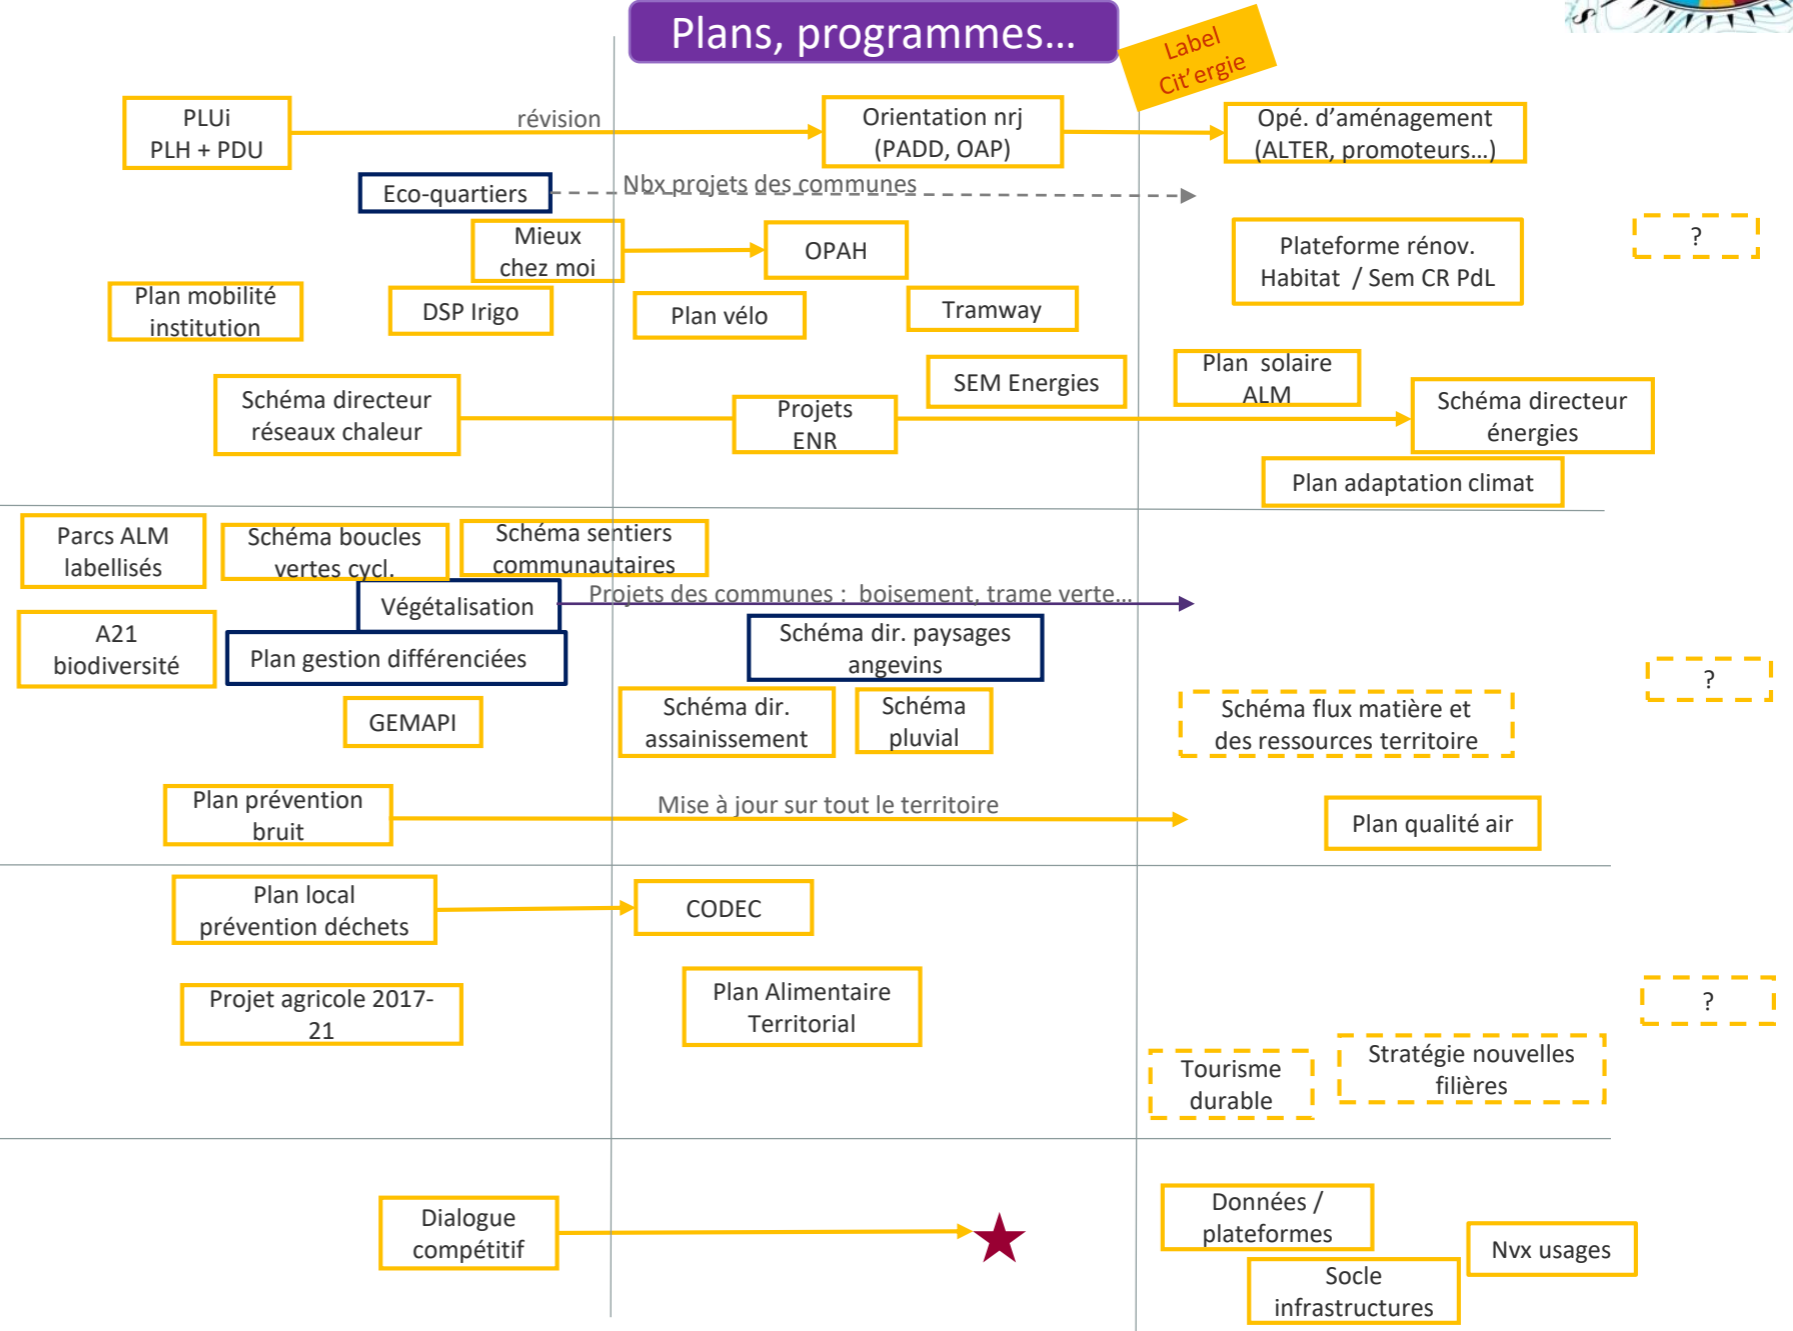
Plans, programmes…

Label Cit'ergie

PLUi
PLH + PDU

révision

Orientation nrj
(PADD, OAP)

Opé. d'aménagement
(ALTER, promoteurs…)

Eco-quartiers

Nbx projets des communes

Mieux chez moi

OPAH

Plateforme rénov. Habitat / Sem CR PdL

?

Plan mobilité institution

DSP Irigo

Plan vélo

Tramway

SEM Energies

Plan solaire ALM

Schéma directeur réseaux chaleur

Projets ENR

Schéma directeur énergies

Plan adaptation climat

Parcs ALM labellisés

Schéma boucles vertes cycl.

Schéma sentiers communautaires

Végétalisation

Projets des communes : boisement, trame verte…

A21 biodiversité

Plan gestion différenciées

Schéma dir. paysages angevins

?

GEMAPI

Schéma dir. assainissement

Schéma pluvial

Schéma flux matière et des ressources territoire

Plan prévention bruit

Mise à jour sur tout le territoire

Plan qualité air

Plan local prévention déchets

CODEC

Projet agricole 2017-21

Plan Alimentaire Territorial

?

Tourisme durable

Stratégie nouvelles filières

Dialogue compétitif

Données / plateformes

Nvx usages

Socle infrastructures